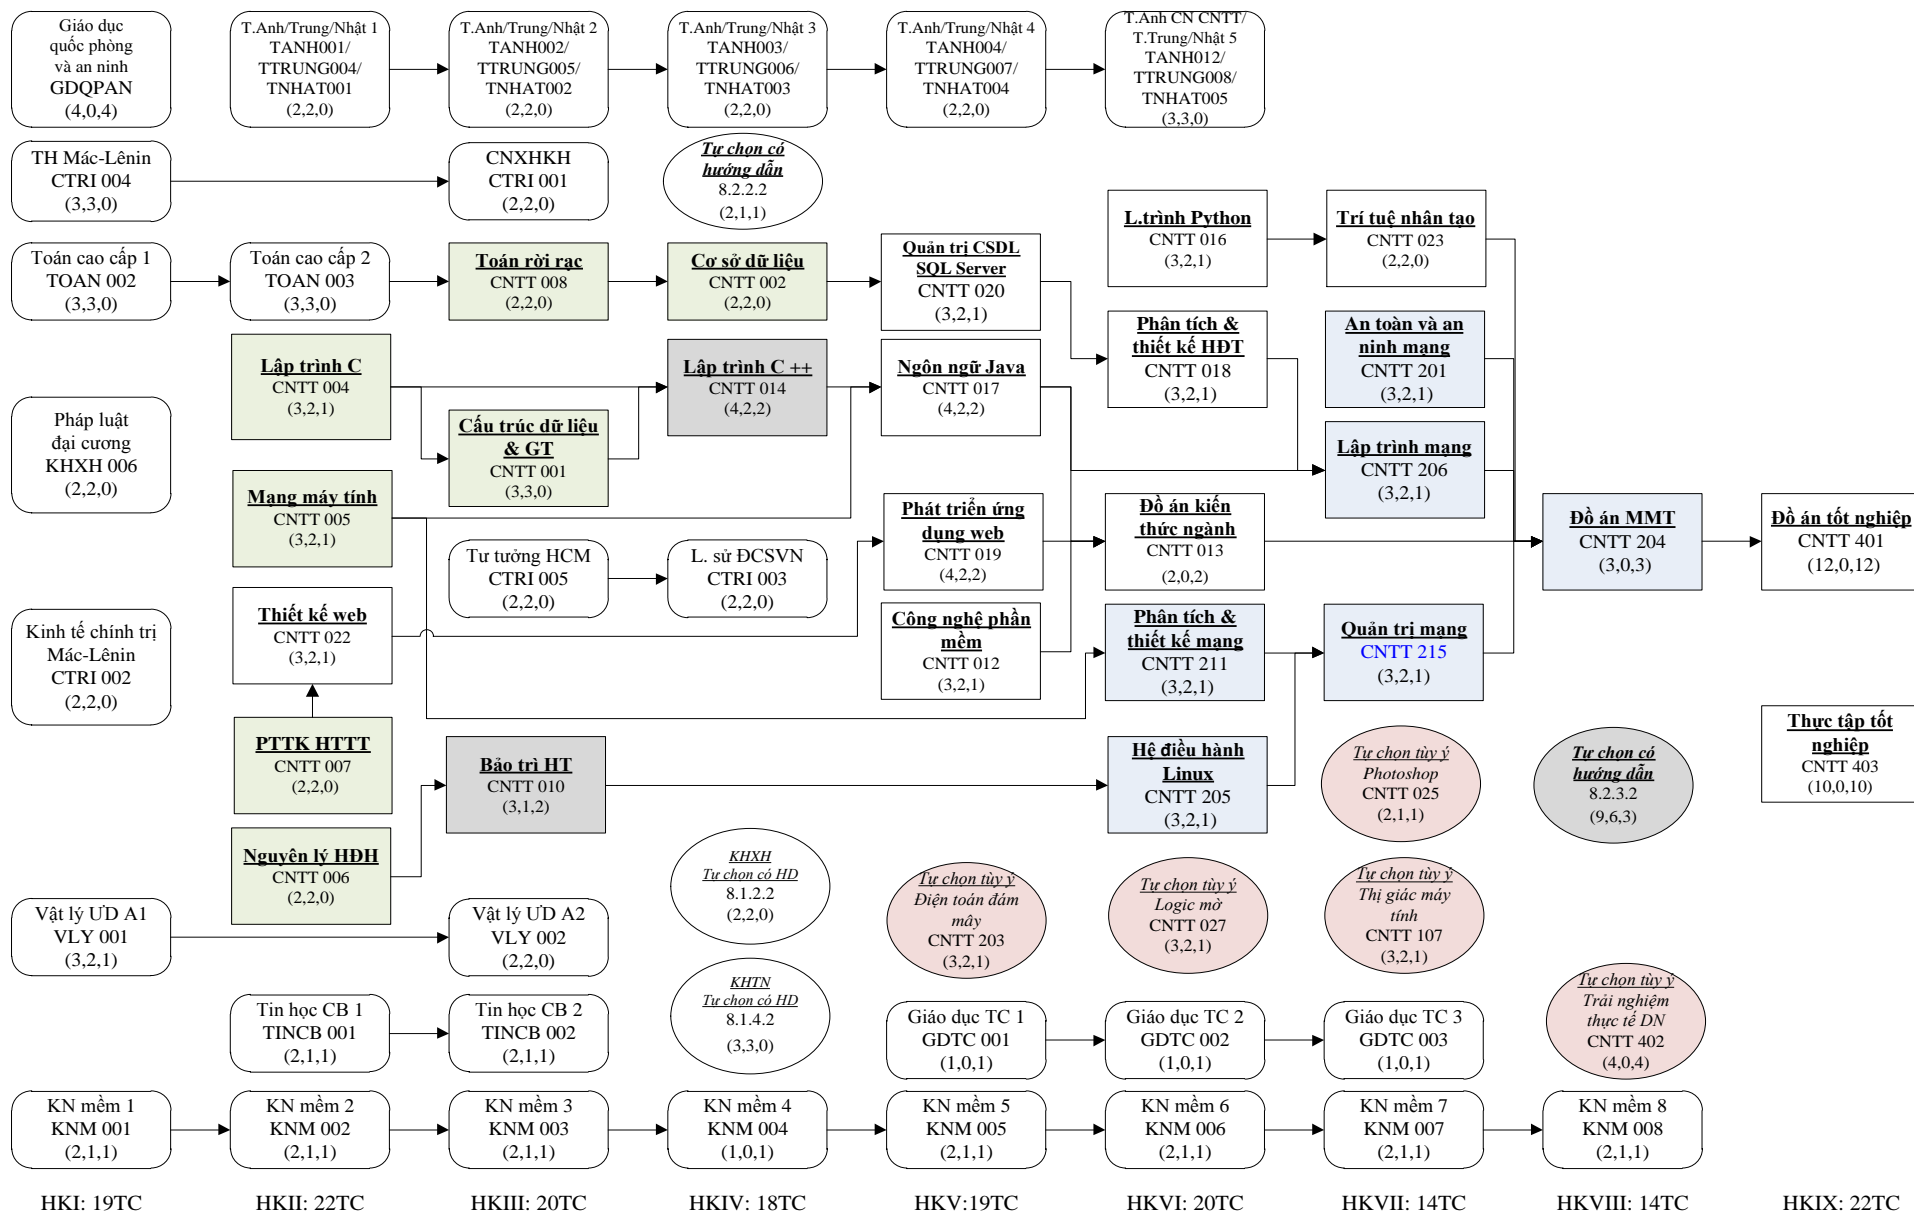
Giáo dục quốc phòng và an ninh
GDQPAN
(4,0,4)

T.Anh/Trung/Nhật 1
TANH001/ TTRUNG004/ TNHAT001
(2,2,0)

T.Anh/Trung/Nhật 2
TANH002/ TTRUNG005/ TNHAT002
(2,2,0)

T.Anh/Trung/Nhật 3
TANH003/ TTRUNG006/ TNHAT003
(2,2,0)

T.Anh/Trung/Nhật 4
TANH004/ TTRUNG007/ TNHAT004
(2,2,0)

T.Anh CN CNTT/ T.Trung/Nhật 5
TANH012/ TTRUNG008/ TNHAT005
(3,3,0)

TH Mác-Lênin
CTRI 004
(3,3,0)

CNXHKH
CTRI 001
(2,2,0)

Tự chọn có hướng dẫn
8.2.2.2
(2,1,1)

L.trình Python
CNTT 016
(3,2,1)

Trí tuệ nhân tạo
CNTT 023
(2,2,0)

Toán cao cấp 1
TOAN 002
(3,3,0)

Toán cao cấp 2
TOAN 003
(3,3,0)

Toán rời rạc
CNTT 008
(2,2,0)

Cơ sở dữ liệu
CNTT 002
(2,2,0)

Quản trị CSDL SQL Server
CNTT 020
(3,2,1)

Phân tích & thiết kế HĐT
CNTT 018
(3,2,1)

An toàn và an ninh mạng
CNTT 201
(3,2,1)

Lập trình C
CNTT 004
(3,2,1)

Lập trình C ++
CNTT 014
(4,2,2)

Ngôn ngữ Java
CNTT 017
(4,2,2)

Pháp luật đại cương
KHXH 006
(2,2,0)

Cấu trúc dữ liệu & GT
CNTT 001
(3,3,0)

Lập trình mạng
CNTT 206
(3,2,1)

Mạng máy tính
CNTT 005
(3,2,1)

Phát triển ứng dụng web
CNTT 019
(4,2,2)

Đồ án kiến thức ngành
CNTT 013
(2,0,2)

Đồ án MMT
CNTT 204
(3,0,3)

Đồ án tốt nghiệp
CNTT 401
(12,0,12)

Tư tưởng HCM
CTRI 005
(2,2,0)

L. sử ĐCSVN
CTRI 003
(2,2,0)

Thiết kế web
CNTT 022
(3,2,1)

Công nghệ phần mềm
CNTT 012
(3,2,1)

Phân tích & thiết kế mạng
CNTT 211
(3,2,1)

Quản trị mạng
CNTT 215
(3,2,1)

Kinh tế chính trị Mác-Lênin
CTRI 002
(2,2,0)

Thực tập tốt nghiệp
CNTT 403
(10,0,10)

PTTK HTTT
CNTT 007
(2,2,0)

Bảo trì HT
CNTT 010
(3,1,2)

Hệ điều hành Linux
CNTT 205
(3,2,1)

Tự chọn tùy ý
Photoshop
CNTT 025
(2,1,1)

Tự chọn có hướng dẫn
8.2.3.2
(9,6,3)

Nguyên lý HĐH
CNTT 006
(2,2,0)

KHXH
Tự chọn có HD
8.1.2.2
(2,2,0)

Tự chọn tùy ý
Điện toán đám mây
CNTT 203
(3,2,1)

Tự chọn tùy ý
Logic mờ
CNTT 027
(3,2,1)

Tự chọn tùy ý
Thị giác máy tính
CNTT 107
(3,2,1)

Vật lý ƯD A1
VLY 001
(3,2,1)

Vật lý ƯD A2
VLY 002
(2,2,0)

Tự chọn tùy ý
Trải nghiệm thực tế DN
CNTT 402
(4,0,4)

Tin học CB 1
TINCB 001
(2,1,1)

Tin học CB 2
TINCB 002
(2,1,1)

KHTN
Tự chọn có HD
8.1.4.2
(3,3,0)

Giáo dục TC 1
GDTC 001
(1,0,1)

Giáo dục TC 2
GDTC 002
(1,0,1)

Giáo dục TC 3
GDTC 003
(1,0,1)

KN mềm 1
KNM 001
(2,1,1)

KN mềm 2
KNM 002
(2,1,1)

KN mềm 3
KNM 003
(2,1,1)

KN mềm 4
KNM 004
(1,0,1)

KN mềm 5
KNM 005
(2,1,1)

KN mềm 6
KNM 006
(2,1,1)

KN mềm 7
KNM 007
(2,1,1)

KN mềm 8
KNM 008
(2,1,1)

HKI: 19TC HKII: 22TC HKIII: 20TC HKIV: 18TC HKV:19TC HKVI: 20TC HKVII: 14TC HKVIII: 14TC HKIX: 22TC